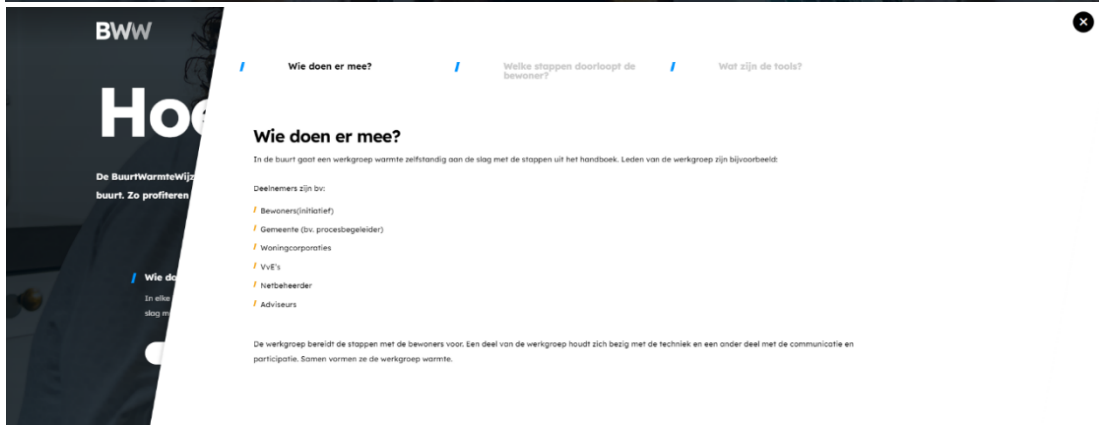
BWW

Hoe

De BuurtWarmteWijz

buurt. Zo profiteren

Wie do

In elke

slag m

✕

Wie doen er mee?

Welke stappen doorloopt de bewoner?

Wat zijn de tools?

Wie doen er mee?

In de buurt gaat een werkgroep warmte zelfstandig aan de slag met de stappen uit het handboek. Leden van de werkgroep zijn bijvoorbeeld:

Deelnemers zijn bv:

Bewoners(initiatief)

Gemeente (bv. procesbegeleider)

Woningcorporaties

VvE's

Netbeheerder

Adviseurs

De werkgroep bereidt de stappen met de bewoners voor. Een deel van de werkgroep houdt zich bezig met de techniek en een ander deel met de communicatie en participatie. Samen vormen ze de werkgroep warmte.